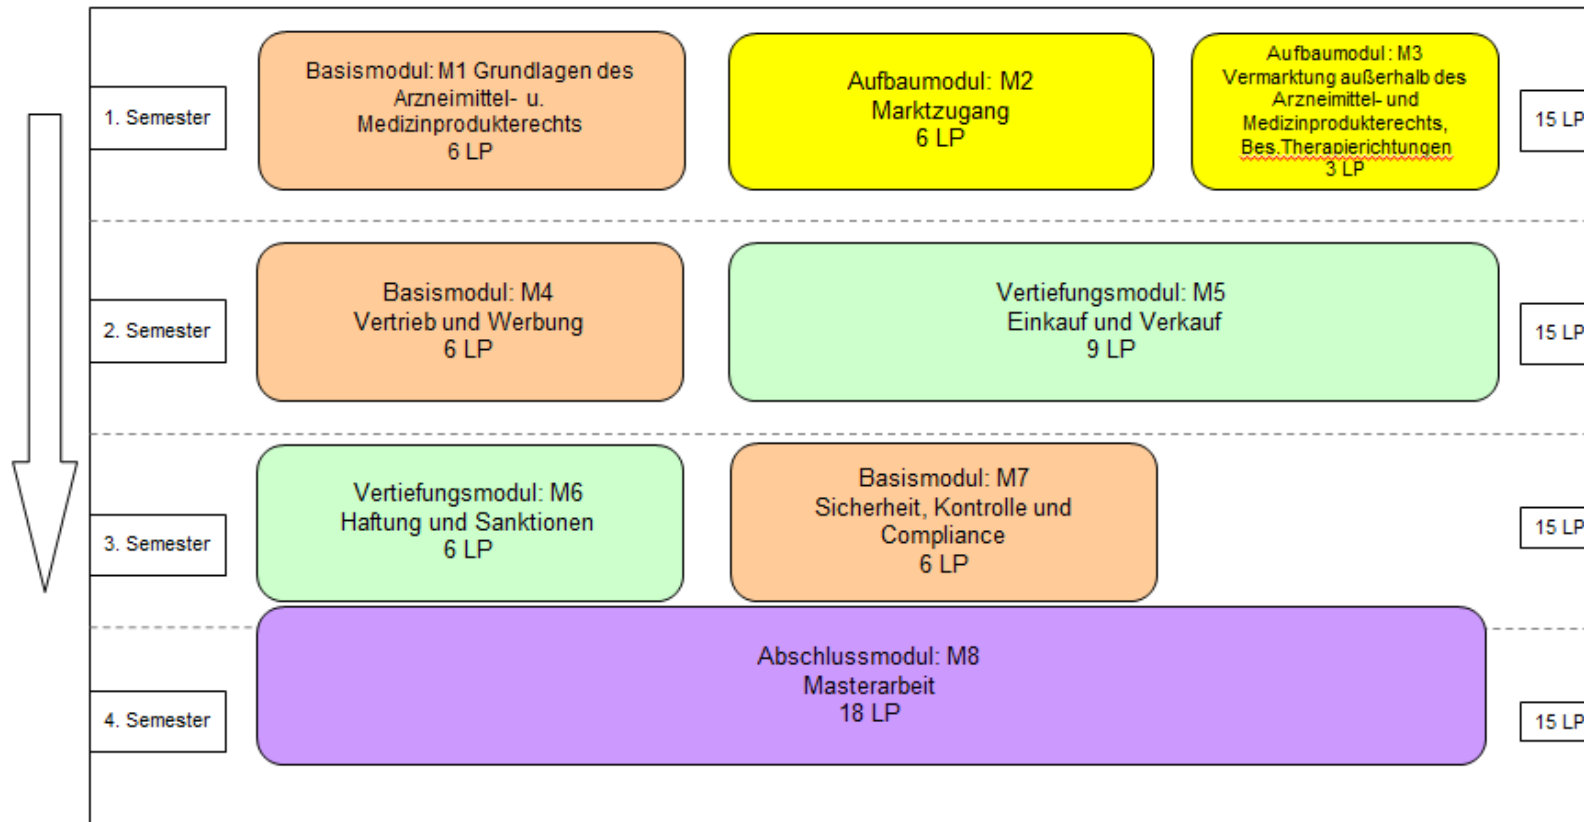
1. Semester

Basismodul: M1 Grundlagen des Arzneimittel- u. Medizinprodukterechts
6 LP

Aufbaumodul: M2
Marktzugang
6 LP

Aufbaumodul: M3
Vermarktung außerhalb des Arzneimittel- und Medizinprodukterechts, Bes.Therapierichtungen
3 LP

15 LP

2. Semester

Basismodul: M4
Vertrieb und Werbung
6 LP

Vertiefungsmodul: M5
Einkauf und Verkauf
9 LP

15 LP

3. Semester

Vertiefungsmodul: M6
Haftung und Sanktionen
6 LP

Basismodul: M7
Sicherheit, Kontrolle und Compliance
6 LP

15 LP

4. Semester

Abschlussmodul: M8
Masterarbeit
18 LP

15 LP